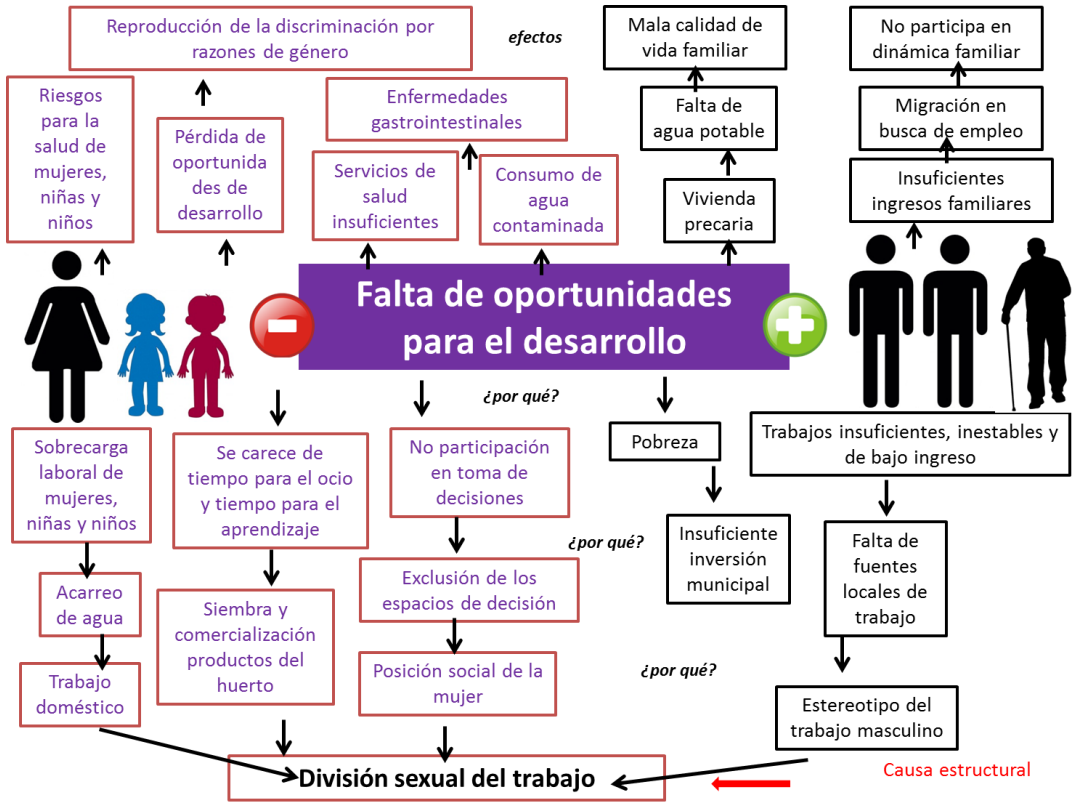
Reproducción de la discriminación por razones de género

efectos

Mala calidad de vida familiar

No participa en dinámica familiar

Riesgos para la salud de mujeres, niñas y niños

Pérdida de oportunidades de desarrollo

Enfermedades gastrointestinales

Servicios de salud insuficientes

Consumo de agua contaminada

Falta de agua potable

Vivienda precaria

Migración en busca de empleo

Insuficientes ingresos familiares

Falta de oportunidades para el desarrollo

¿por qué?

Sobrecarga laboral de mujeres, niñas y niños

Se carece de tiempo para el ocio y tiempo para el aprendizaje

No participación en toma de decisiones

Pobreza

Trabajos insuficientes, inestables y de bajo ingreso

¿por qué?

Insuficiente inversión municipal

Falta de fuentes locales de trabajo

Acarreo de agua

Siembra y comercialización productos del huerto

Exclusión de los espacios de decisión

Posición social de la mujer

¿por qué?

Trabajo doméstico

Estereotipo del trabajo masculino

División sexual del trabajo

Causa estructural